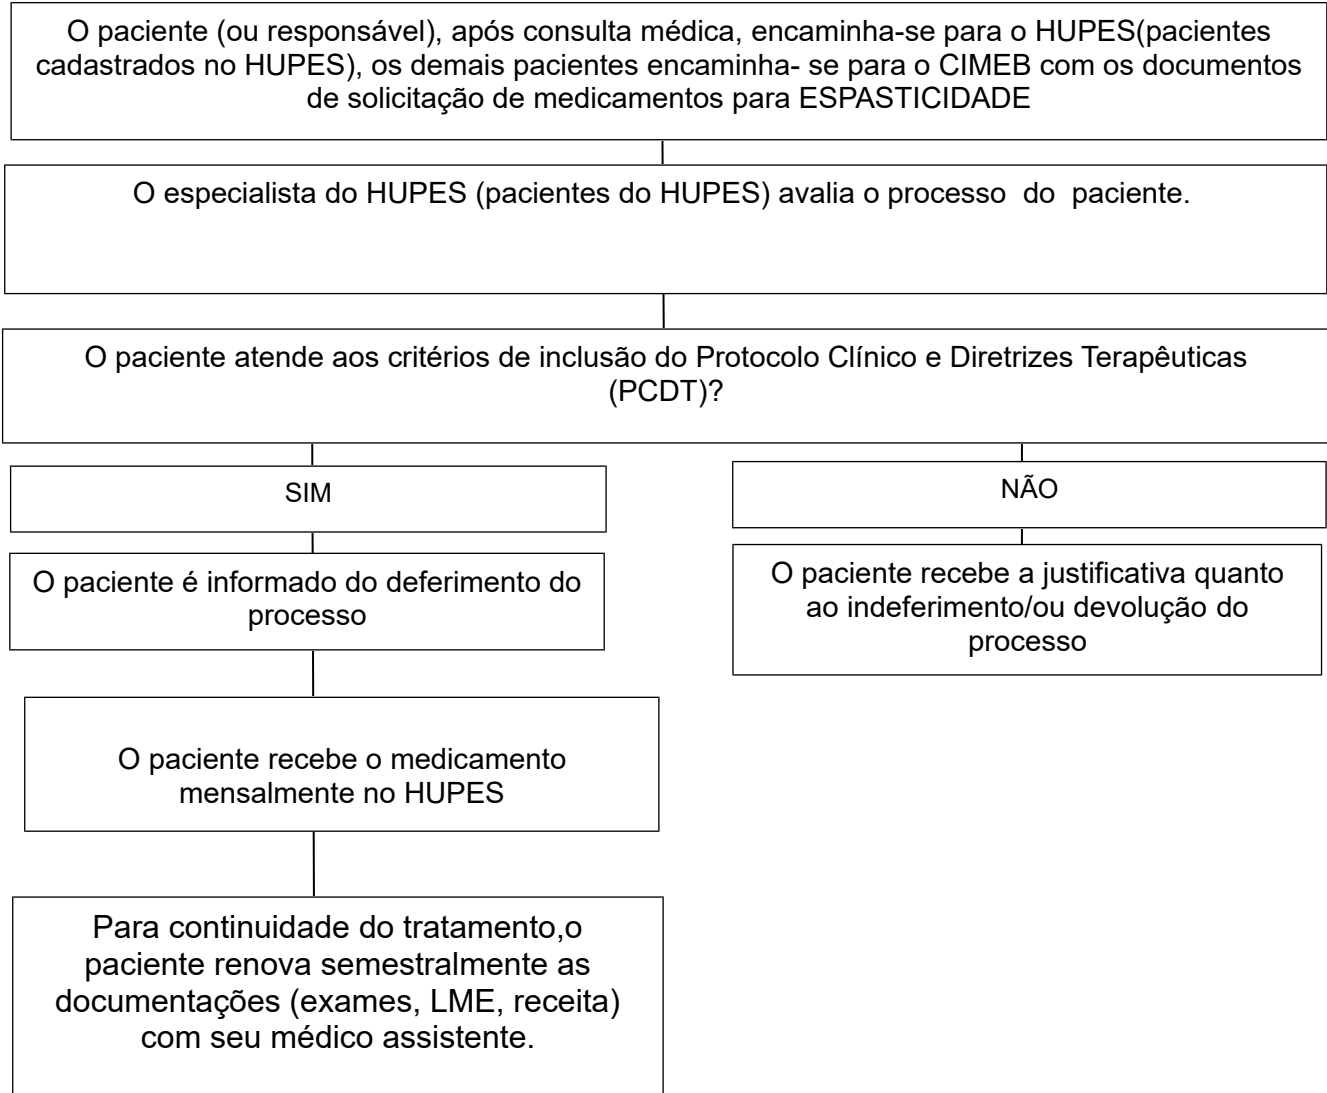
O paciente (ou responsável), após consulta médica, encaminha-se para o HUPES(pacientes cadastrados no HUPES), os demais pacientes encaminha- se para o CIMEB com os documentos de solicitação de medicamentos para ESPASTICIDADE

O especialista do HUPES (pacientes do HUPES) avalia o processo do paciente.

O paciente atende aos critérios de inclusão do Protocolo Clínico e Diretrizes Terapêuticas (PCDT)?

SIM

O paciente é informado do deferimento do processo

O paciente recebe o medicamento mensalmente no HUPES

Para continuidade do tratamento,o paciente renova semestralmente as documentações (exames, LME, receita) com seu médico assistente.

NÃO

O paciente recebe a justificativa quanto ao indeferimento/ou devolução do processo